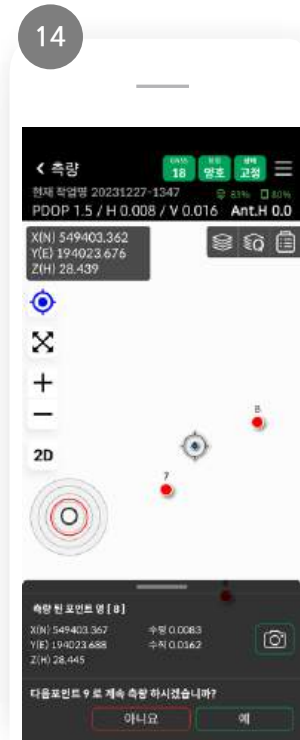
14

< 측량

GNSS 18 | 위성 양호 | 상태 고정

현재 작업명 20231227-1347

61% 80%

PDOP 1.5 / H 0.008 / V 0.016 Ant.H 0.0

X(N) 549403.362
Y(E) 194023.676
Z(H) 28.439

+
−
2D

8
7

측량 된 포인트 명 [ 8 ]

X(N) 549403.367
Y(E) 194023.688
Z(H) 28.445

수평 0.0083
수직 0.0162

다음포인트 9 로 계속 측량 하시겠습니까?

아니요

예